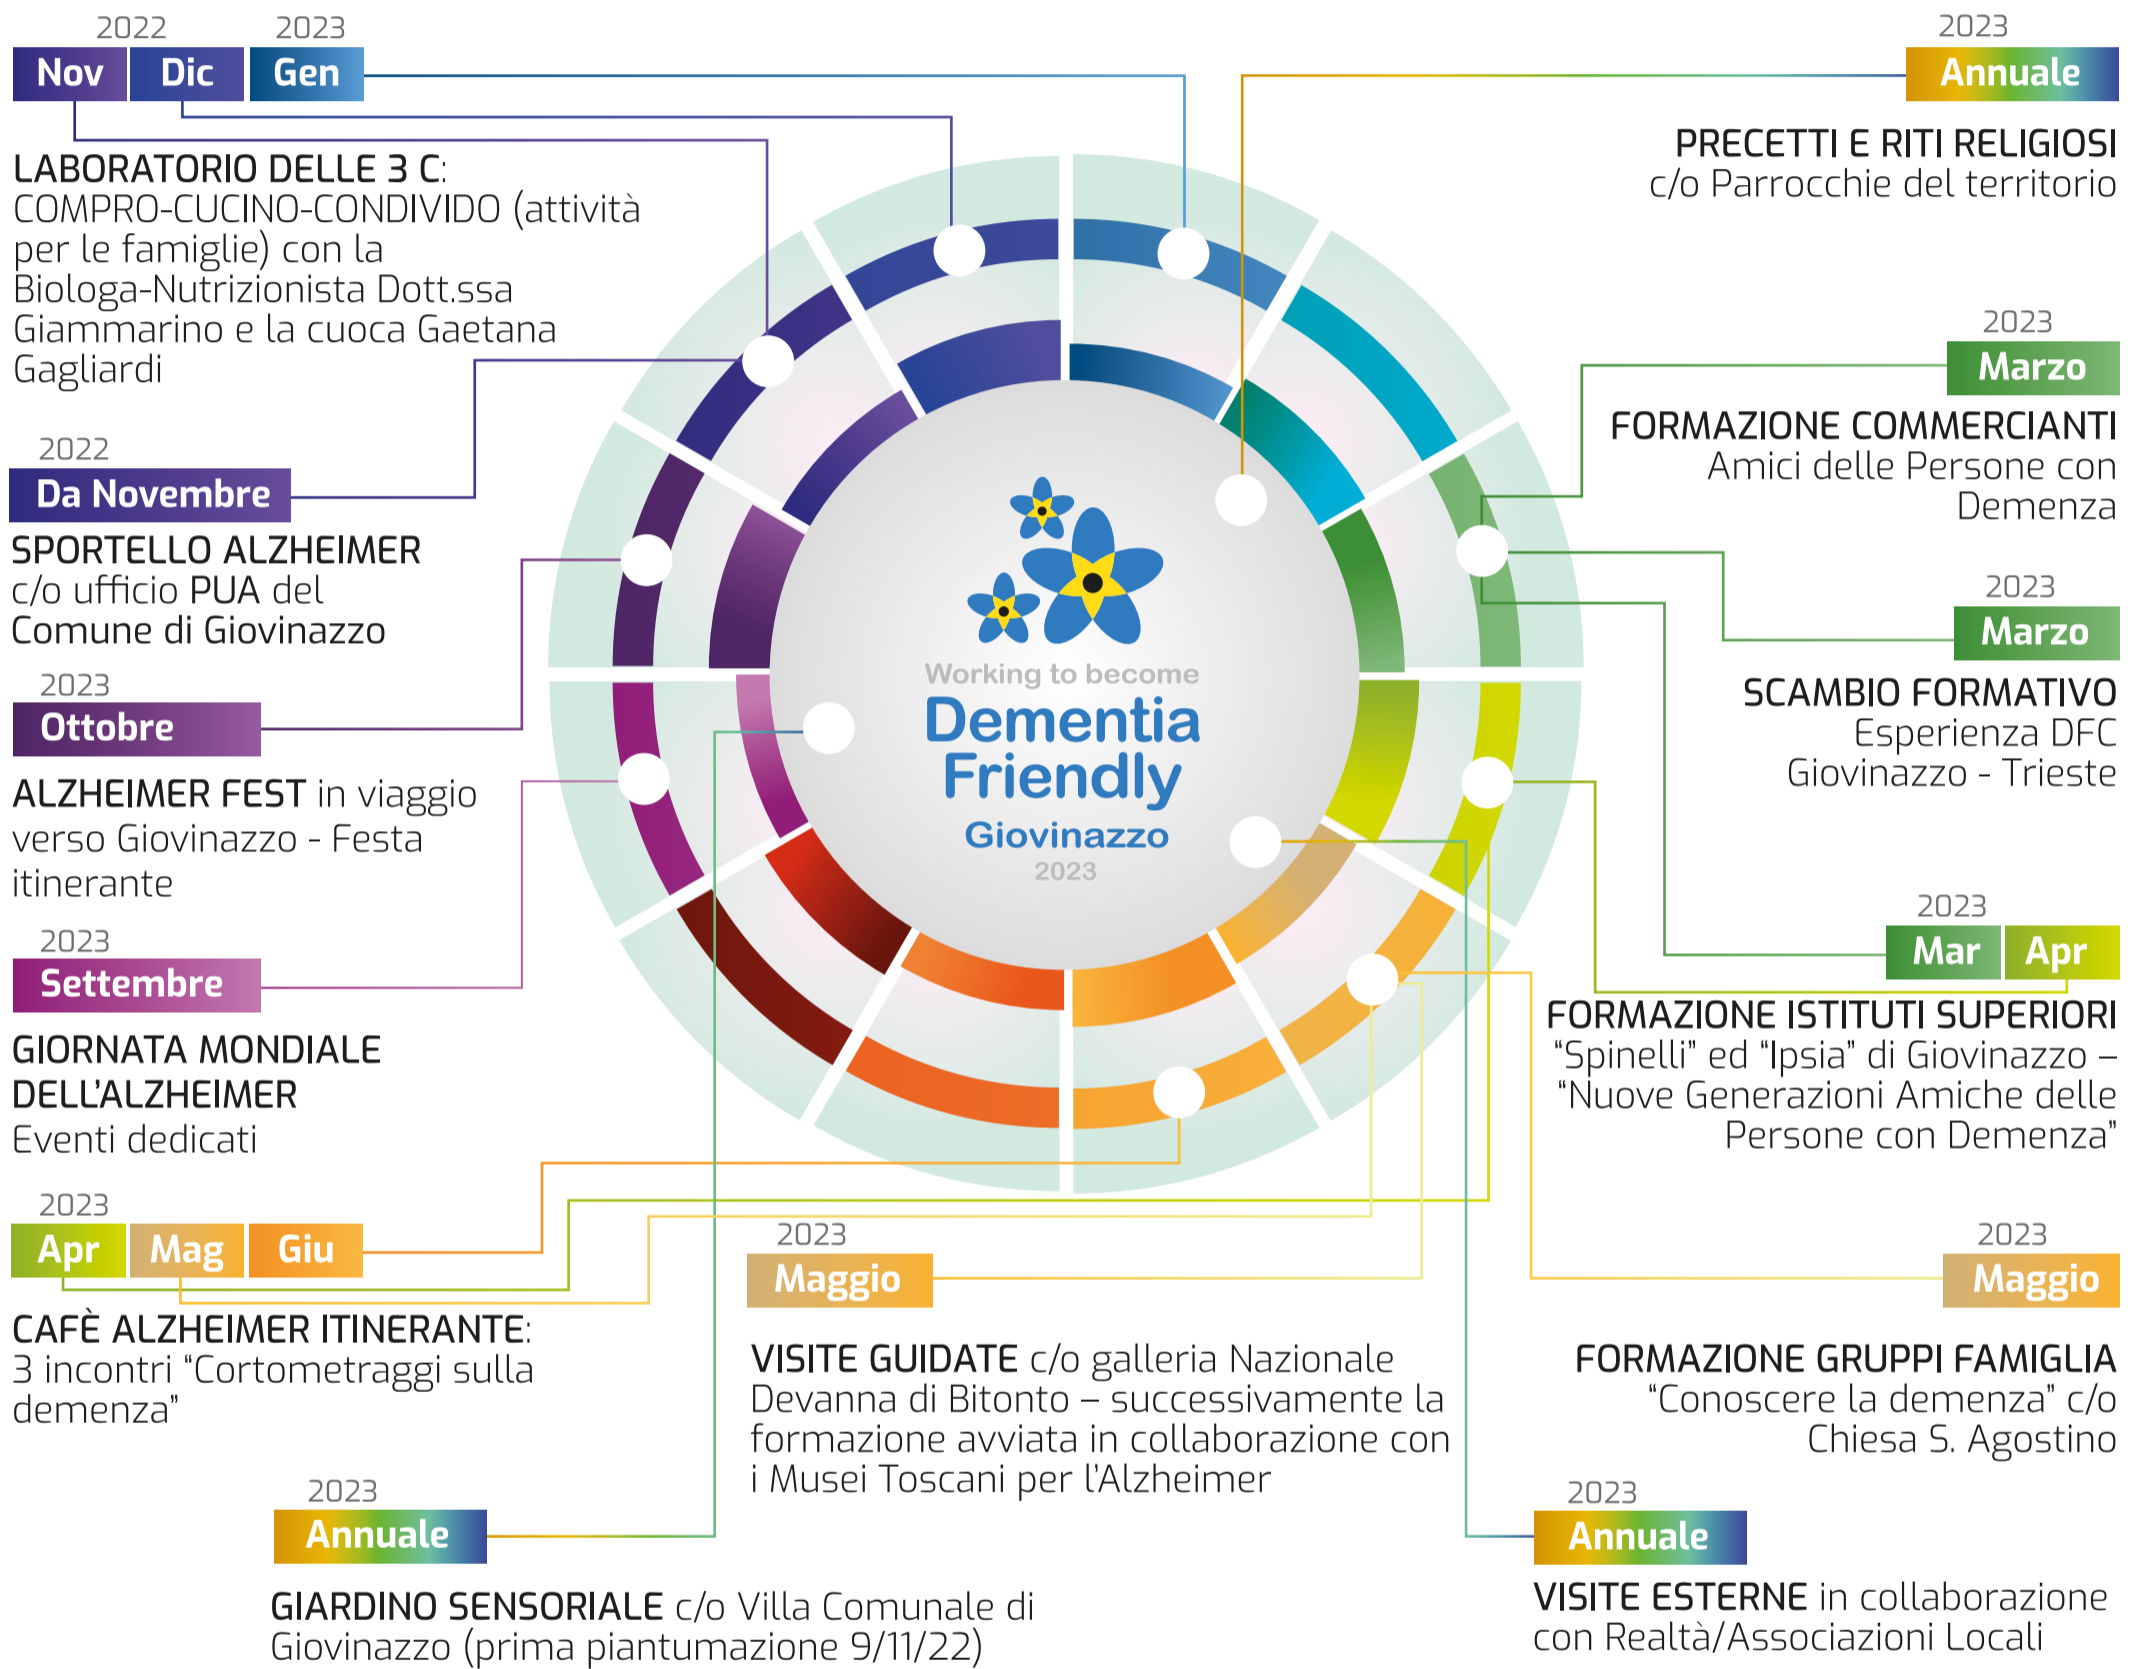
2022 2023
Nov Dic Gen

LABORATORIO DELLE 3 C: COMPRO-CUCINO-CONDIVIDO (attività per le famiglie) con la Biologa-Nutrizionista Dott.ssa Giammarino e la cuoca Gaetana Gagliardi

2022
Da Novembre
SPORTELLO ALZHEIMER c/o ufficio PUA del Comune di Giovinazzo

2023
Ottobre
ALZHEIMER FEST in viaggio verso Giovinazzo - Festa itinerante

2023
Settembre
GIORNATA MONDIALE DELL'ALZHEIMER
Eventi dedicati

2023
Apr Mag Giu
CAFÈ ALZHEIMER ITINERANTE: 3 incontri "Cortometraggi sulla demenza"

2023
Annuale
GIARDINO SENSORIALE c/o Villa Comunale di Giovinazzo (prima piantumazione 9/11/22)

2023
Annuale
PRECETTI E RITI RELIGIOSI
c/o Parrocchie del territorio

2023
Marzo
FORMAZIONE COMMERCIANTI
Amici delle Persone con Demenza

2023
Marzo
SCAMBIO FORMATIVO
Esperienza DFC Giovinazzo - Trieste

2023
Mar Apr
FORMAZIONE ISTITUTI SUPERIORI
"Spinelli" ed "Ipsia" di Giovinazzo – "Nuove Generazioni Amiche delle Persone con Demenza"

Working to become
Dementia Friendly
Giovinazzo
2023

2023
Maggio
VISITE GUIDATE c/o galleria Nazionale Devanna di Bitonto – successivamente la formazione avviata in collaborazione con i Musei Toscani per l'Alzheimer

2023
Maggio
FORMAZIONE GRUPPI FAMIGLIA
"Conoscere la demenza" c/o Chiesa S. Agostino

2023
Annuale
VISITE ESTERNE in collaborazione con Realtà/Associazioni Locali